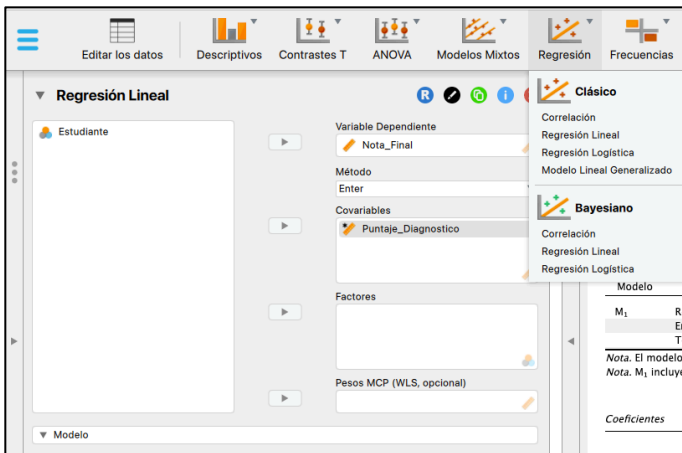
Editar los datos
Descriptivos
Contrastes T
ANOVA
Modelos Mixtos
Regresión
Frecuencias

Regresión Lineal

Estudiante

Variable Dependiente
Nota_Final

Método
Enter

Covariables
Puntaje_Diagnostico

Factores

Pesos MCP (WLS, opcional)

Modelo

Clásico
Correlación
Regresión Lineal
Regresión Logística
Modelo Lineal Generalizado

Bayesiano
Correlación
Regresión Lineal
Regresión Logística

Modelo
$M_1$ R
E
T
Nota. El modelo
Nota. $M_1$ incluye

Coeficientes